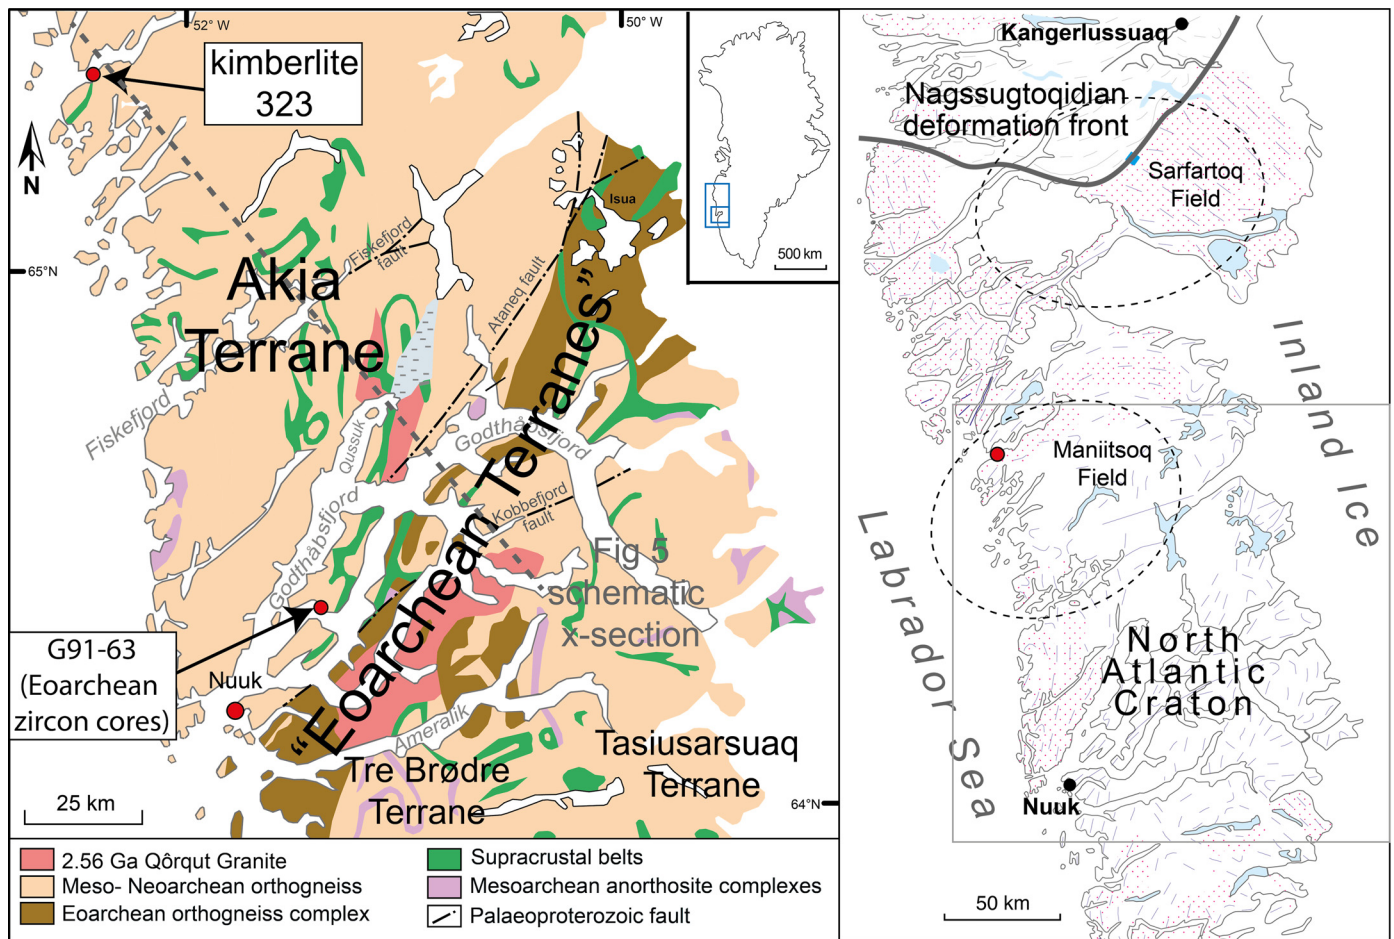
52° W

50° W

kimberlite 323

N

500 km

65°N

Fiskefjord fault

Isua

Akia Terrane

Ataneq fault

"Eoarchean Terranes"

Fiskefjord

Qussuk

Godthåbsfjord

Kobbefjord fault

Godthåbsfjord

Fig 5 schematic x-section

G91-63 (Eoarchean zircon cores)

Nuuk

Ameralik

Tasiusarsuaq Terrane

Tre Brødre Terrane

25 km

64°N

2.56 Ga Qôrqut Granite

Meso- Neoarchean orthogneiss

Eoarchean orthogneiss complex

Supracrustal belts

Mesoarchean anorthosite complexes

Palaeoproterozoic fault

Kangerlussuaq

Nagssugtoqidian deformation front

Sarfartoq Field

Inland Ice

Maniitsoq Field

Labrador Sea

North Atlantic Craton

Nuuk

50 km